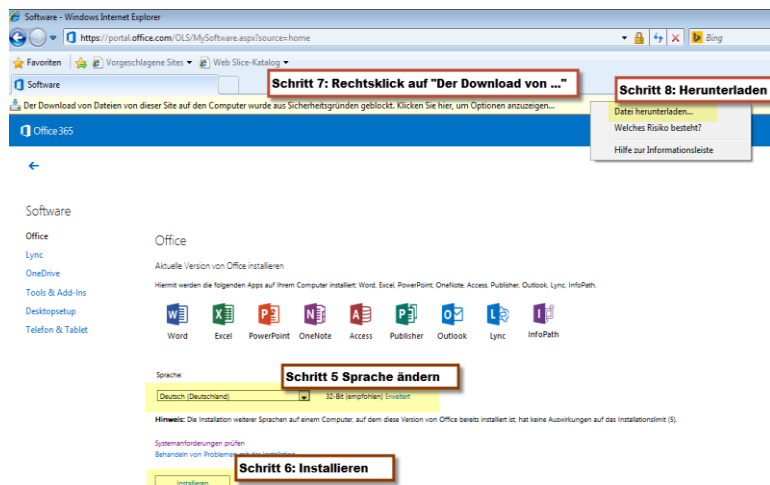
Software - Windows Internet Explorer

https://portal.office.com/OLS/MySoftware.aspx?source=home

Bing

Favoriten | Vorgeschlagene Sites ▾ | Web Slice-Katalog ▾

Software

Schritt 7: Rechtsklick auf "Der Download von ..."

Schritt 8: Herunterladen

Der Download von Dateien von dieser Site auf den Computer wurde aus Sicherheitsgründen geblockt. Klicken Sie hier, um Optionen anzuzeigen...

Datei herunterladen...

Welches Risiko besteht?

Hilfe zur Informationsleiste

Office 365

←

Software

Office

Lync

OneDrive

Tools & Add-Ins

Desktopsetup

Telefon & Tablet

Office

Aktuelle Version von Office installieren

Hiermit werden die folgenden Apps auf Ihrem Computer installiert: Word, Excel, PowerPoint, OneNote, Access, Publisher, Outlook, Lync, InfoPath.

Word Excel PowerPoint OneNote Access Publisher Outlook Lync InfoPath

Sprache:

Schritt 5 Sprache ändern

Deutsch (Deutschland)

32-Bit (empfohlen) Erweitert

Hinweis: Die Installation weiterer Sprachen auf einem Computer, auf dem diese Version von Office bereits installiert ist, hat keine Auswirkungen auf das Installationslimit (5).

Systemanforderungen prüfen

Behandeln von Problemen mit der Installation

Schritt 6: Installieren

Installieren